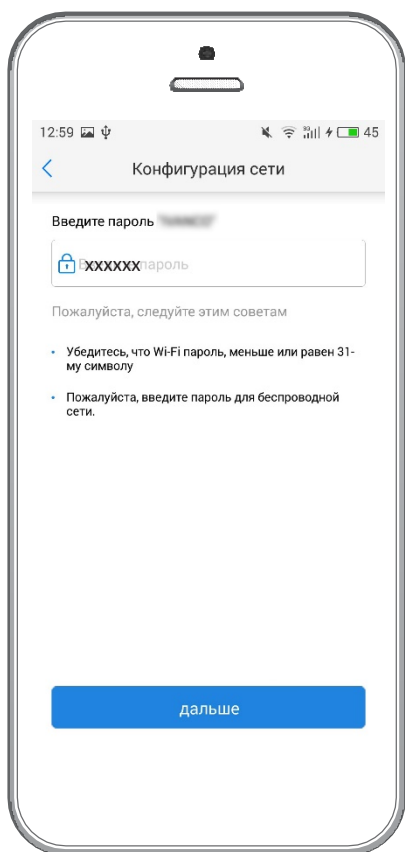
12:59 45

<

Конфигурация сети

Введите пароль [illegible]

xxxxxx пароль

Пожалуйста, следуйте этим советам

• Убедитесь, что Wi-Fi пароль, меньше или равен 31-му символу

• Пожалуйста, введите пароль для беспроводной сети.

дальше